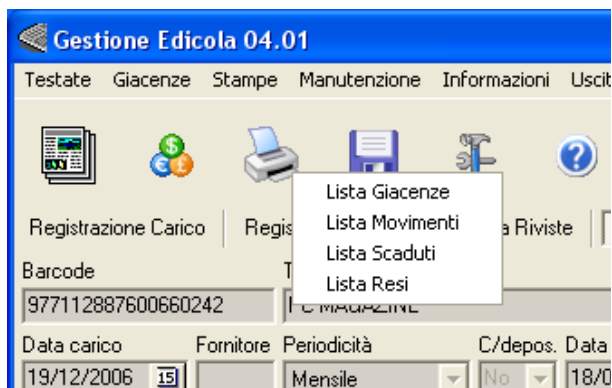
Gestione Edicola 04.01

Testate Giacenze Stampe Manutenzione Informazioni Uscit

Lista Giacenze
Lista Movimenti
Lista Scaduti
Lista Resi

Registrazione Carico Regis a Riviste

Barcode
977112887600660242
PC MAGAZINE

Data carico Fornitore Periodicità C/depos. Data
19/12/2006 15 Mensile No 18/0